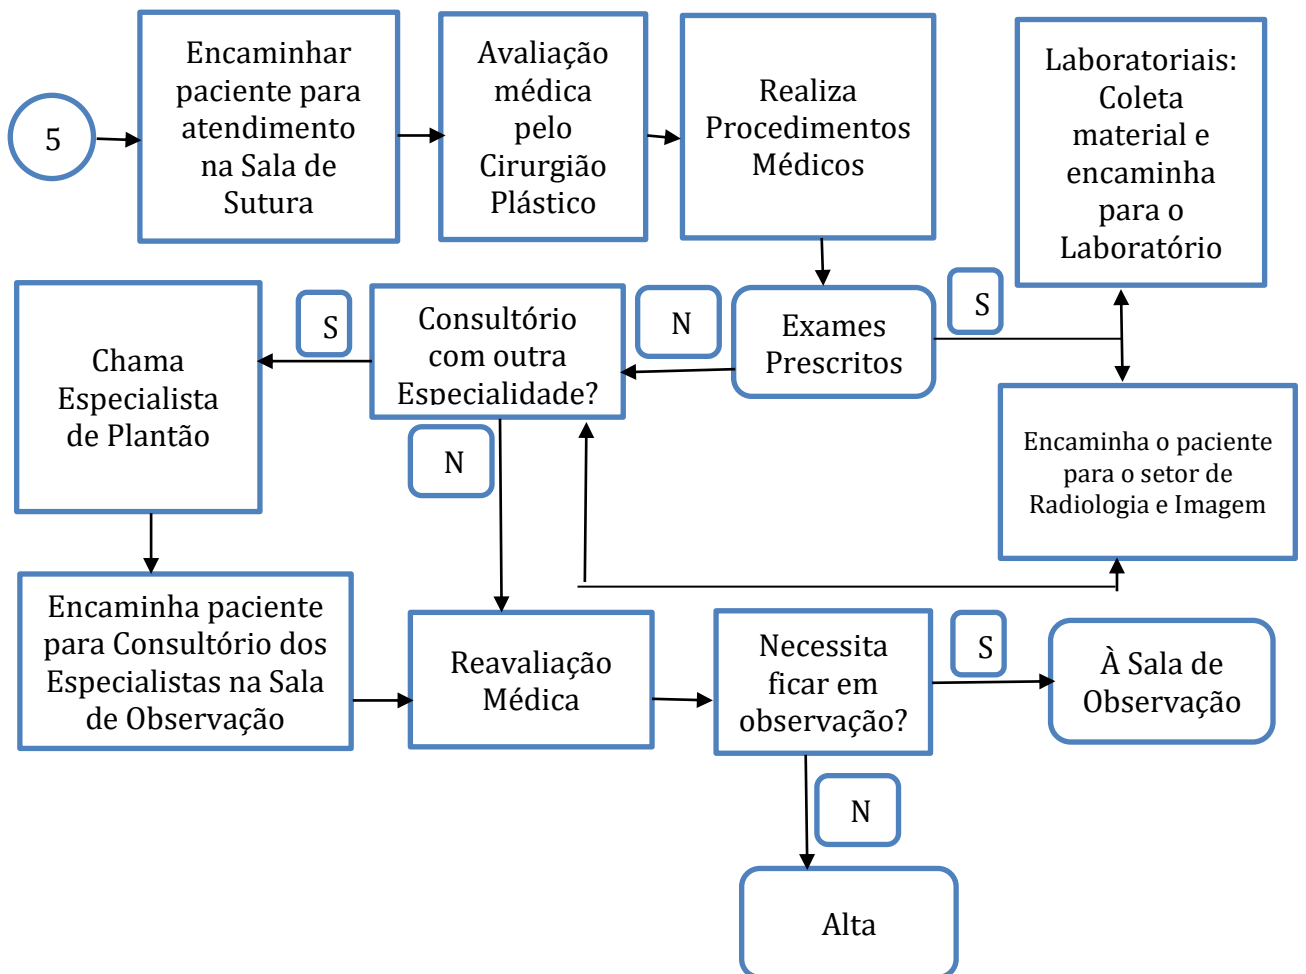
5

Encaminhar paciente para atendimento na Sala de Sutura

Avaliação médica pelo Cirurgião Plástico

Realiza Procedimentos Médicos

Laboratoriais: Coleta material e encaminha para o Laboratório

S

Exames Prescritos

N

Consultório com outra Especialidade?

S

Chama Especialista de Plantão

N

Encaminha o paciente para o setor de Radiologia e Imagem

Encaminha paciente para Consultório dos Especialistas na Sala de Observação

Reavaliação Médica

Necessita ficar em observação?

S

À Sala de Observação

N

Alta